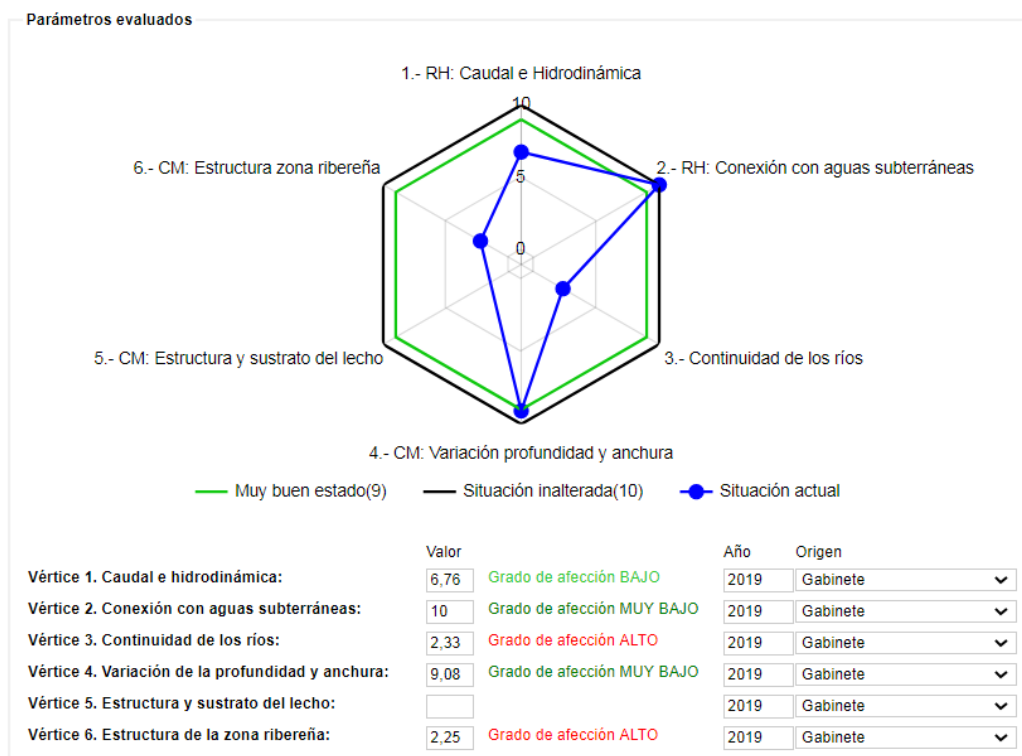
Parámetros evaluados

1.- RH: Caudal e Hidrodinámica

10

5

0

2.- RH: Conexión con aguas subterráneas

3.- Continuidad de los ríos

4.- CM: Variación profundidad y anchura

5.- CM: Estructura y sustrato del lecho

6.- CM: Estructura zona ribereña

Muy buen estado(9)  Situación inalterada(10)  Situación actual

| | Valor | | Año | Origen |
|---|---|---|---|---|
| Vértice 1. Caudal e hidrodinámica: | 6,76 | Grado de afección BAJO | 2019 | Gabinete |
| Vértice 2. Conexión con aguas subterráneas: | 10 | Grado de afección MUY BAJO | 2019 | Gabinete |
| Vértice 3. Continuidad de los ríos: | 2,33 | Grado de afección ALTO | 2019 | Gabinete |
| Vértice 4. Variación de la profundidad y anchura: | 9,08 | Grado de afección MUY BAJO | 2019 | Gabinete |
| Vértice 5. Estructura y sustrato del lecho: | | | 2019 | Gabinete |
| Vértice 6. Estructura de la zona ribereña: | 2,25 | Grado de afección ALTO | 2019 | Gabinete |